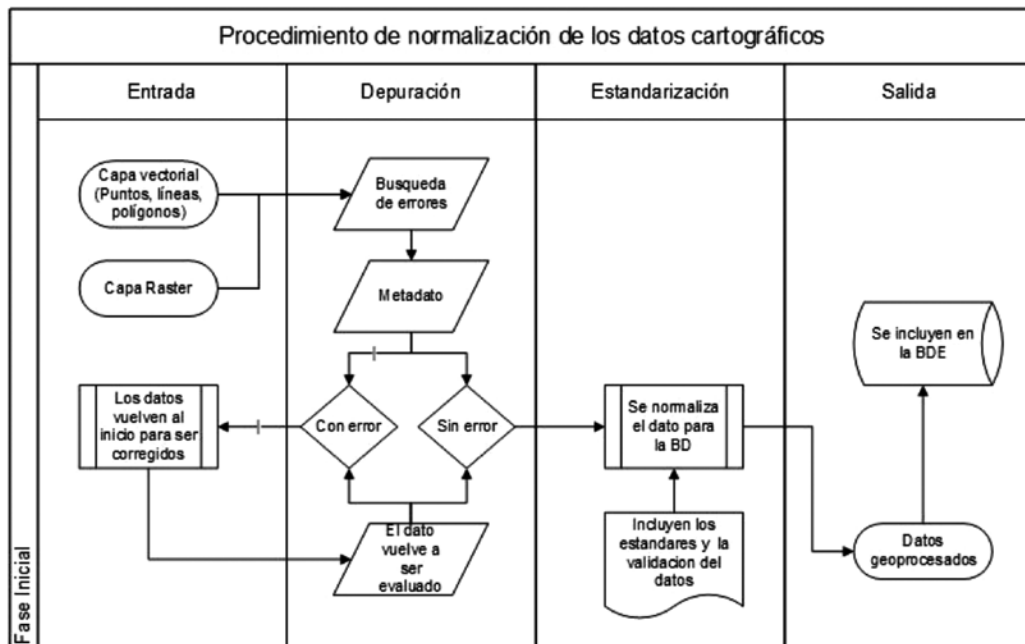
Procedimiento de normalización de los datos cartográficos

Fase Inicial

Entrada

Depuración

Estandarización

Salida

Capa vectorial (Puntos, líneas, polígonos)

Capa Raster

Busqueda de errores

Metadato

Se incluyen en la BDE

Los datos vuelven al inicio para ser corregidos

Con error

Sin error

Se normaliza el dato para la BD

El dato vuelve a ser evaluado

Incluyen los estandares y la validacion del datos

Datos geoprocesados